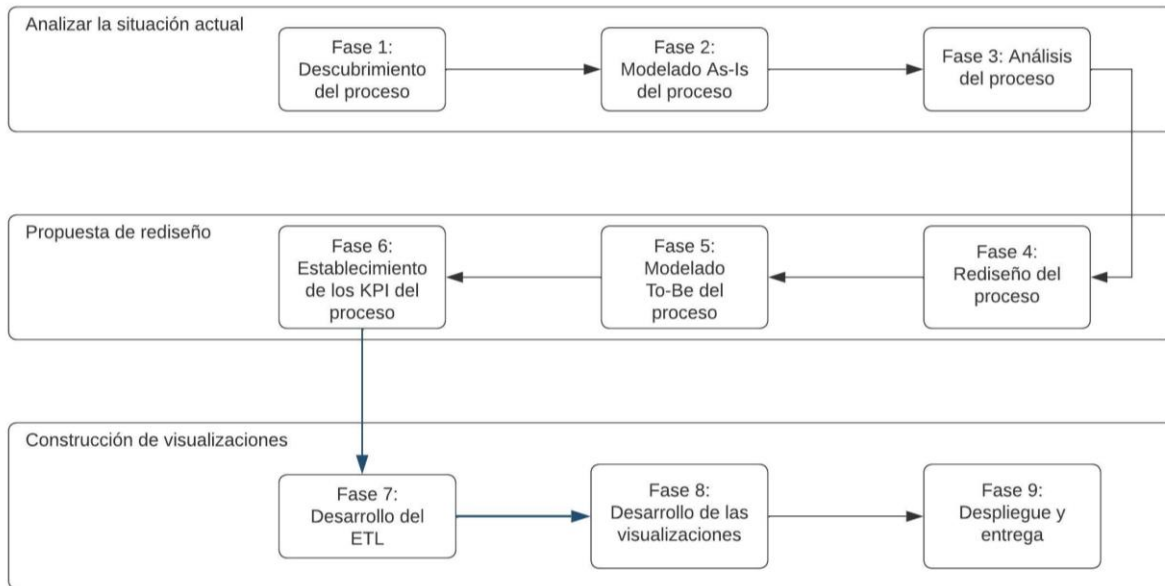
Analizar la situación actual

Fase 1: Descubrimiento del proceso

Fase 2: Modelado As-Is del proceso

Fase 3: Análisis del proceso

Propuesta de rediseño

Fase 6: Establecimiento de los KPI del proceso

Fase 5: Modelado To-Be del proceso

Fase 4: Rediseño del proceso

Construcción de visualizaciones

Fase 7: Desarrollo del ETL

Fase 8: Desarrollo de las visualizaciones

Fase 9: Despliegue y entrega